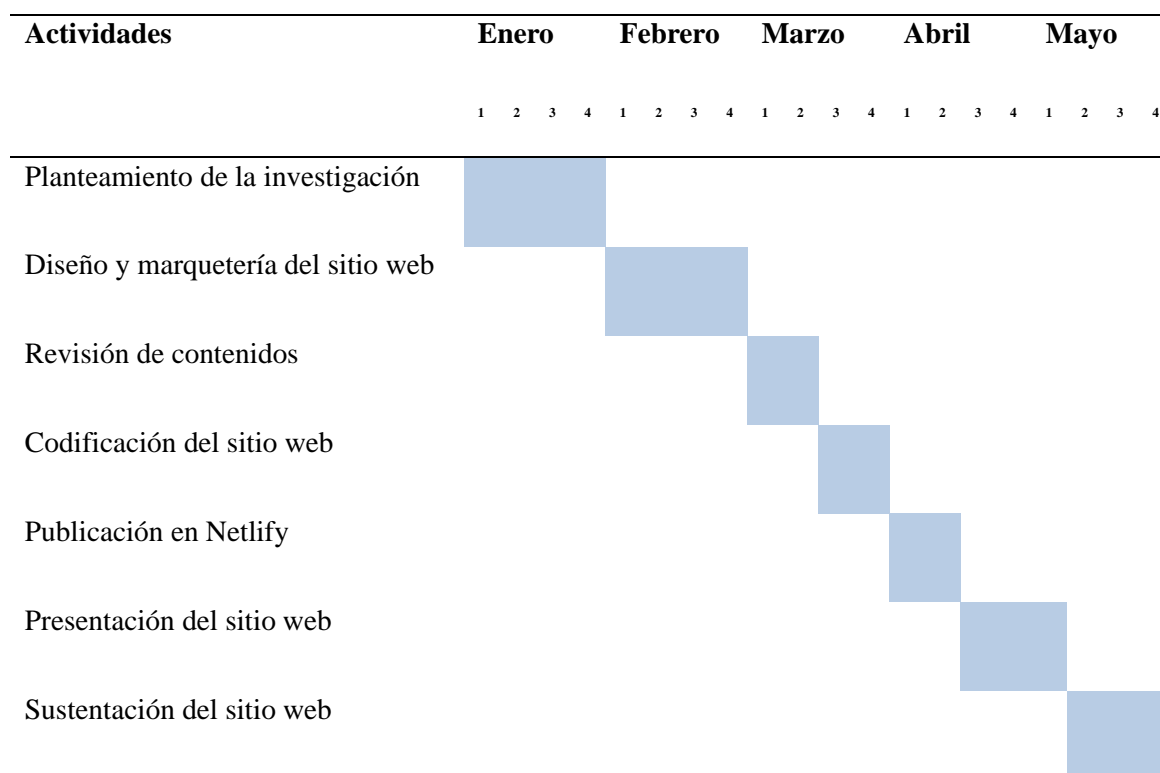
| Actividades | Enero | | | | Febrero | | | | Marzo | | | | Abril | | | | Mayo | | | |
|---|---|---|---|---|---|---|---|---|---|---|---|---|---|---|---|---|---|---|---|---|
| | 1 | 2 | 3 | 4 | 1 | 2 | 3 | 4 | 1 | 2 | 3 | 4 | 1 | 2 | 3 | 4 | 1 | 2 | 3 | 4 |
| Planteamiento de la investigación | | | | | | | | | | | | | | | | | | | | |
| Diseño y marquetería del sitio web | | | | | | | | | | | | | | | | | | | | |
| Revisión de contenidos | | | | | | | | | | | | | | | | | | | | |
| Codificación del sitio web | | | | | | | | | | | | | | | | | | | | |
| Publicación en Netlify | | | | | | | | | | | | | | | | | | | | |
| Presentación del sitio web | | | | | | | | | | | | | | | | | | | | |
| Sustentación del sitio web | | | | | | | | | | | | | | | | | | | | |